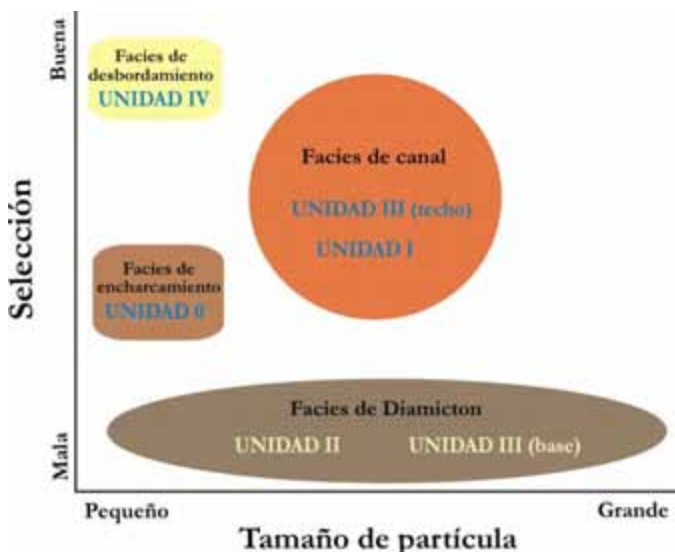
Buena

Selección

Mala

Facies de desbordamiento
UNIDAD IV

Facies de canal
UNIDAD III (techo)
UNIDAD I

Facies de encharcamiento
UNIDAD 0

Facies de Diamicton
UNIDAD II
UNIDAD III (base)

Pequeño
Grande

Tamaño de partícula